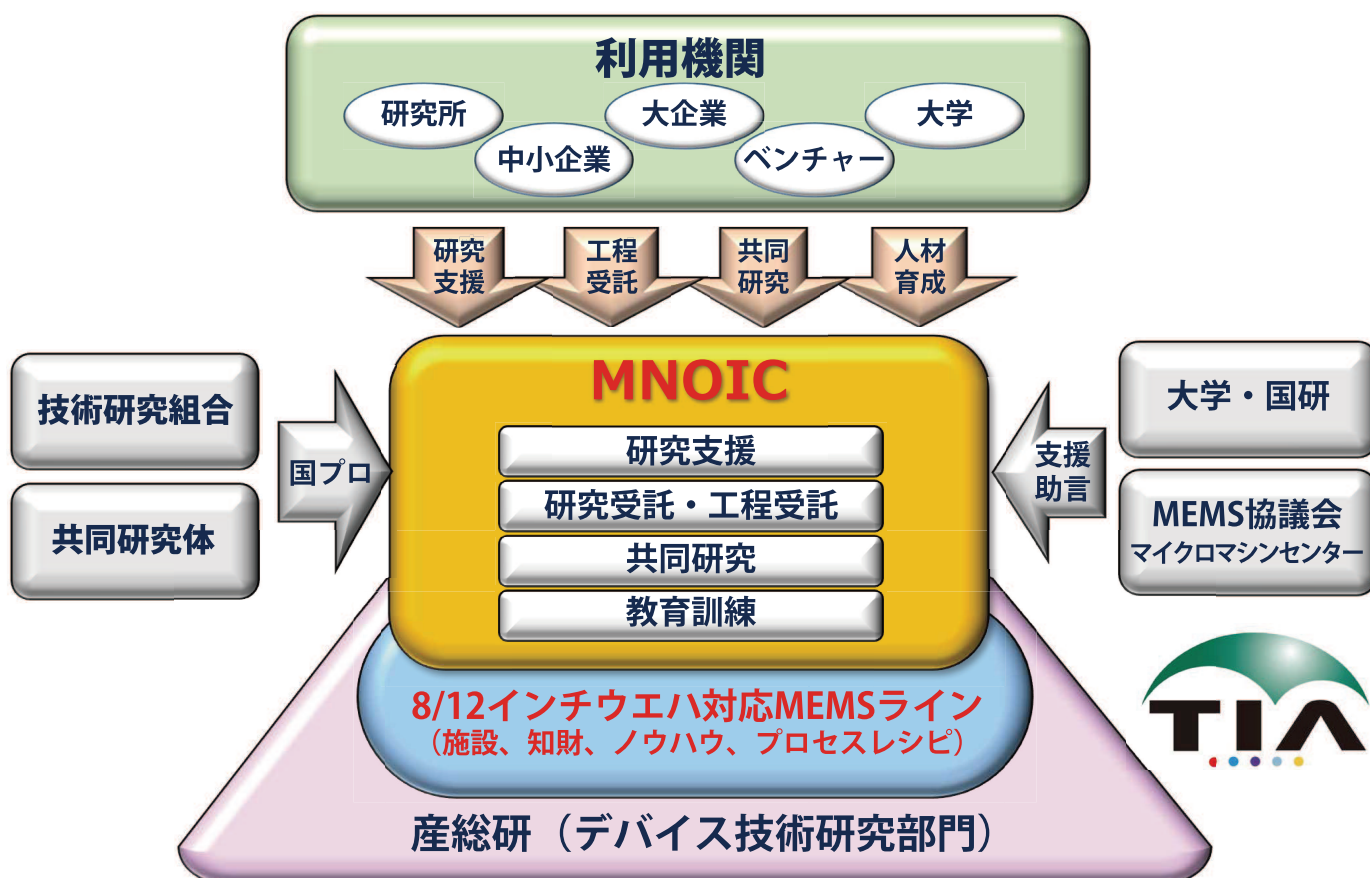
利用機関

研究所

大企業

大学

中小企業

ベンチャー

研究支援

工程受託

共同研究

人材育成

技術研究組合

共同研究体

国プロ

MNOIC

研究支援

研究受託・工程受託

共同研究

教育訓練

支援助言

大学・国研

MEMS協議会
マイクロマシンセンター

8/12インチウエハ対応MEMSライン
（施設、知財、ノウハウ、プロセスレシピ）

TIA

産総研（デバイス技術研究部門）